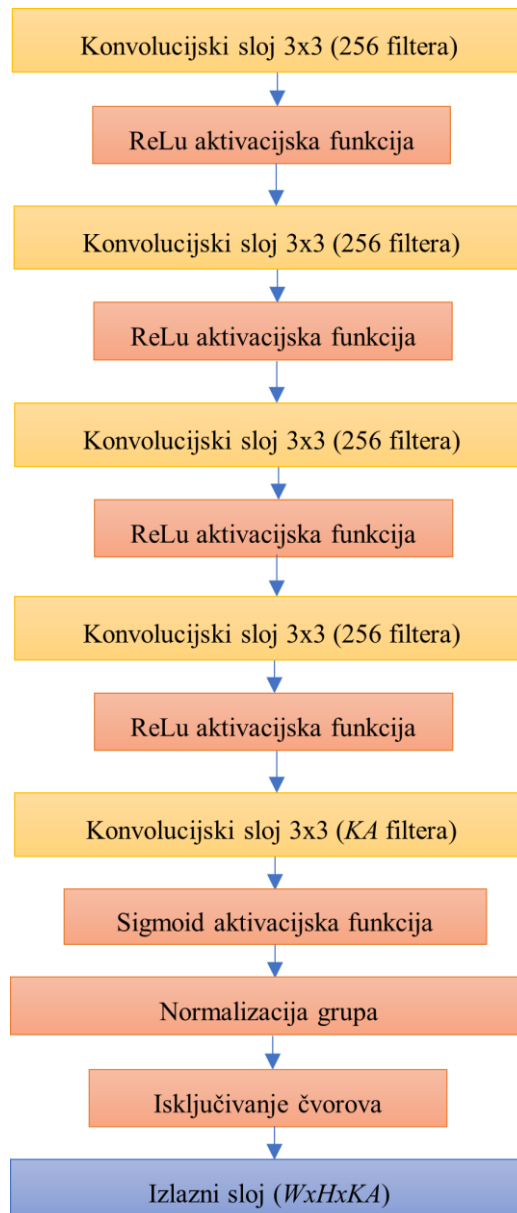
Konvolucijski sloj 3x3 (256 filtera)

ReLu aktivacijska funkcija

Konvolucijski sloj 3x3 (256 filtera)

ReLu aktivacijska funkcija

Konvolucijski sloj 3x3 (256 filtera)

ReLu aktivacijska funkcija

Konvolucijski sloj 3x3 (256 filtera)

ReLu aktivacijska funkcija

Konvolucijski sloj 3x3 (*KA* filtera)

Sigmoid aktivacijska funkcija

Normalizacija grupa

Isključivanje čvorova

Izlazni sloj (*WxHxKA*)